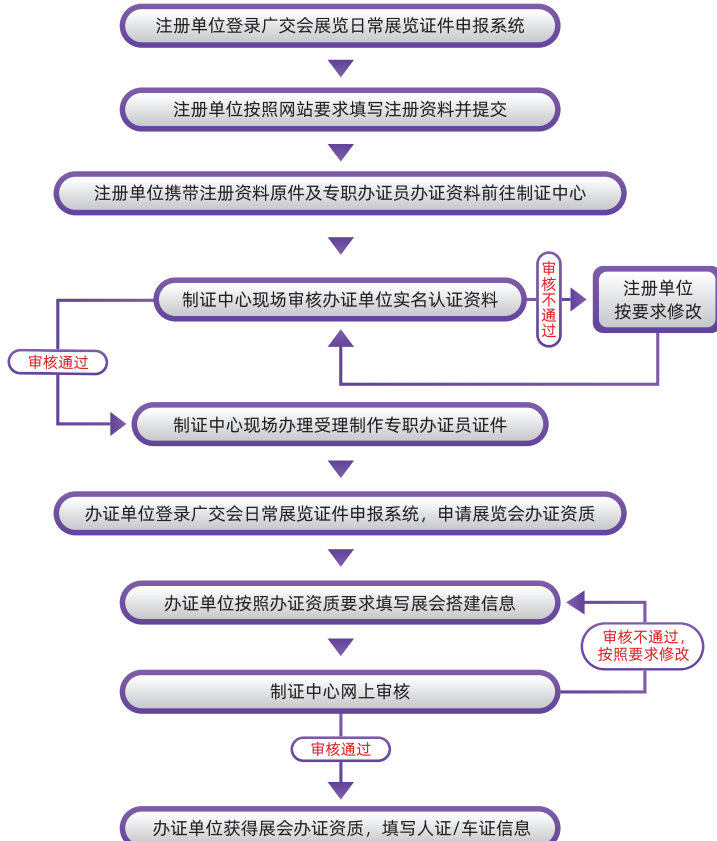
注册单位登录广交会展览日常展览证件申报系统

注册单位按照网站要求填写注册资料并提交

注册单位携带注册资料原件及专职办证员办证资料前往制证中心

制证中心现场审核办证单位实名认证资料

审核不通过

注册单位按要求修改

审核通过

制证中心现场办理受理制作专职办证员证件

办证单位登录广交会日常展览证件申报系统，申请展览会办证资质

办证单位按照办证资质要求填写展会搭建信息

审核不通过，按照要求修改

制证中心网上审核

审核通过

办证单位获得展会办证资质，填写人证/车证信息